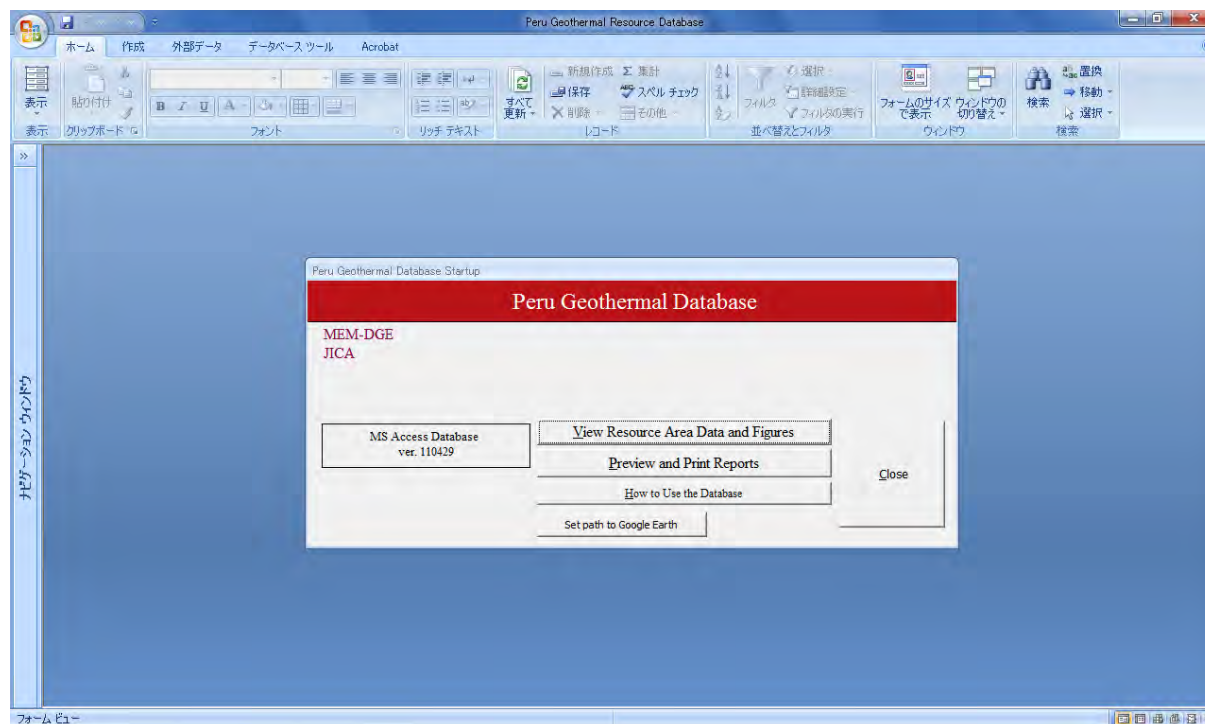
Peru Geothermal Resource Database

ホーム 作成 外部データ データベースツール Acrobat

表示 貼り付け B I U A 表示 クリップボード フォント 

すべて更新 新規作成 Σ 集計 保存 スペル チェック 削除 その他 レコード リッチ テキスト

フィルタ 選択 詳細設定 フィルタの実行 並べ替えとフィルタ

フォームのサイズで表示 ウィンドウの切り替え ウィンドウ

検索 置換 移動 選択 検索

ナビゲーション ウィンドウ

Peru Geothermal Database Startup

Peru Geothermal Database

MEM-DGE
JICA

MS Access Database
ver. 110429

View Resource Area Data and Figures

Preview and Print Reports

How to Use the Database

Set path to Google Earth

Close

フォーム ビュー